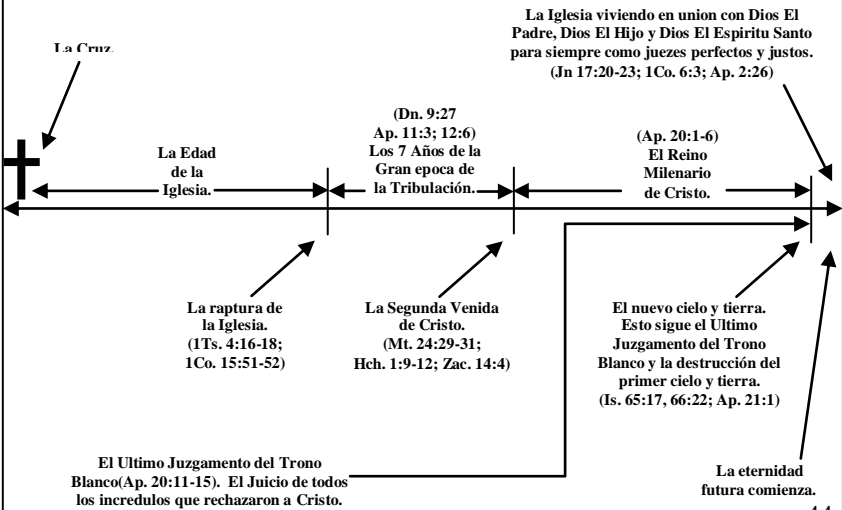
La Cruz.

La Iglesia viviendo en union con Dios El Padre, Dios El Hijo y Dios El Espiritu Santo para siempre como juezes perfectos y justos. (Jn 17:20-23; 1Co. 6:3; Ap. 2:26)

La Edad de la Iglesia.

(Dn. 9:27 Ap. 11:3; 12:6) Los 7 Años de la Gran epoca de la Tribulación.

(Ap. 20:1-6) El Reino Milenario de Cristo.

La raptura de la Iglesia. (1Ts. 4:16-18; 1Co. 15:51-52)

La Segunda Venida de Cristo. (Mt. 24:29-31; Hch. 1:9-12; Zac. 14:4)

El nuevo cielo y tierra. Esto sigue el Ultimo Juzgamento del Trono Blanco y la destrucción del primer cielo y tierra. (Is. 65:17, 66:22; Ap. 21:1)

El Ultimo Juzgamento del Trono Blanco(Ap. 20:11-15). El Juicio de todos los incredulos que rechazaron a Cristo.

La eternidad futura comienza.

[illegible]